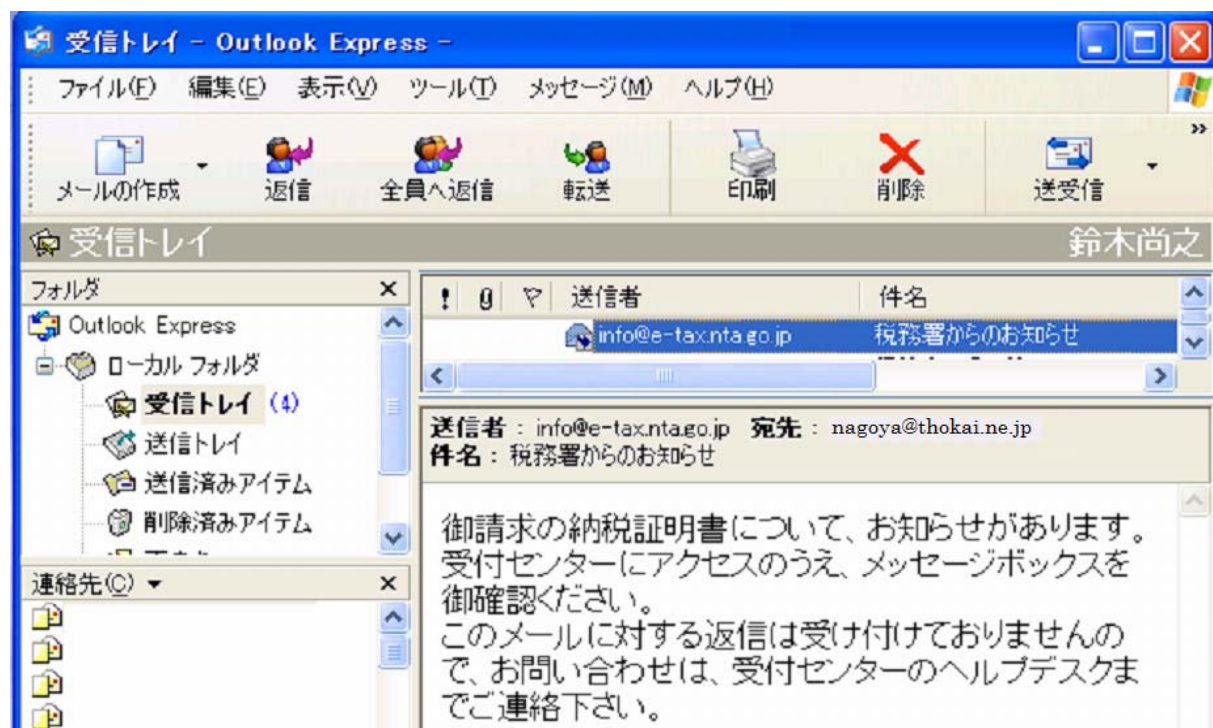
受信トレイ - Outlook Express -

ファイル(F) 編集(E) 表示(V) ツール(T) メッセージ(M) ヘルプ(H)

メールの作成 返信 全員へ返信 転送 印刷 削除 送受信

受信トレイ 鈴木尚之

フォルダ

Outlook Express
ローカル フォルダ
受信トレイ (4)
送信トレイ
送信済みアイテム
削除済みアイテム
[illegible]

連絡先(C)

! 0 ▽ 送信者 件名
info@e-tax.nta.go.jp 税務署からのお知らせ

送信者 : info@e-tax.nta.go.jp 宛先 : nagoya@thokai.ne.jp
件名 : 税務署からのお知らせ

御請求の納税証明書について、お知らせがあります。受付センターにアクセスのうえ、メッセージボックスを御確認ください。
このメールに対する返信は受け付けておりませんので、お問い合わせは、受付センターのヘルプデスクまでご連絡下さい。